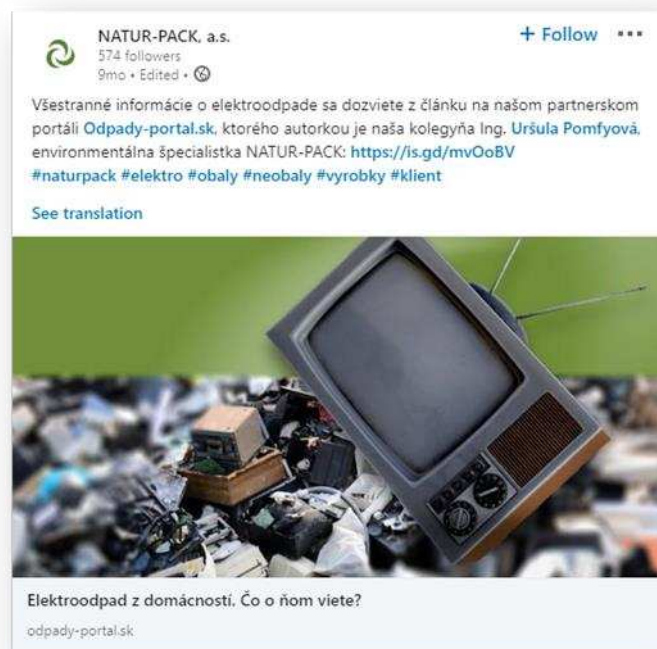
NATUR-PACK, a.s.
574 followers
9mo • Edited •

+ Follow ···

Všestranné informácie o elektroodpade sa dozviete z článku na našom partnerskom portáli Odpady-portal.sk, ktorého autorkou je naša kolegyňa Ing. Uršula Pomfyová, environmentálna špecialistka NATUR-PACK: https://is.gd/mvOoBV
#naturpack #elektro #obaly #neobaly #vyrobky #klient

See translation

Elektroodpad z domácností. Čo o ňom viete?
odpady-portal.sk